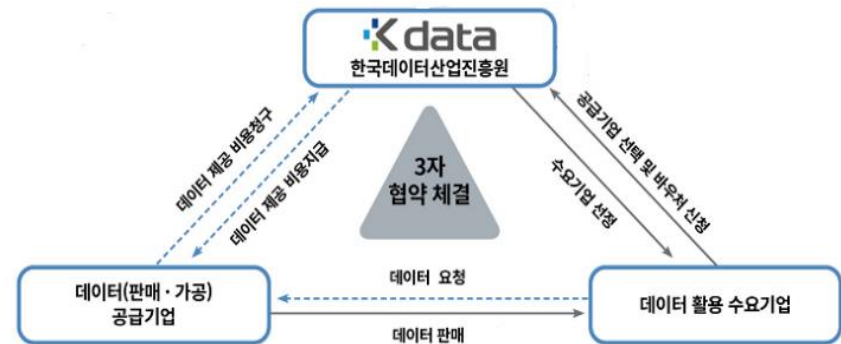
Kdata
한국데이터산업진흥원

데이터 제공 비용청구

데이터 제공 비용지급

3자
협약 체결

수요기업 선정

공급기업 선택 및 바우처 신청

데이터(판매 · 가공)
공급기업

데이터 요청

데이터 판매

데이터 활용 수요기업